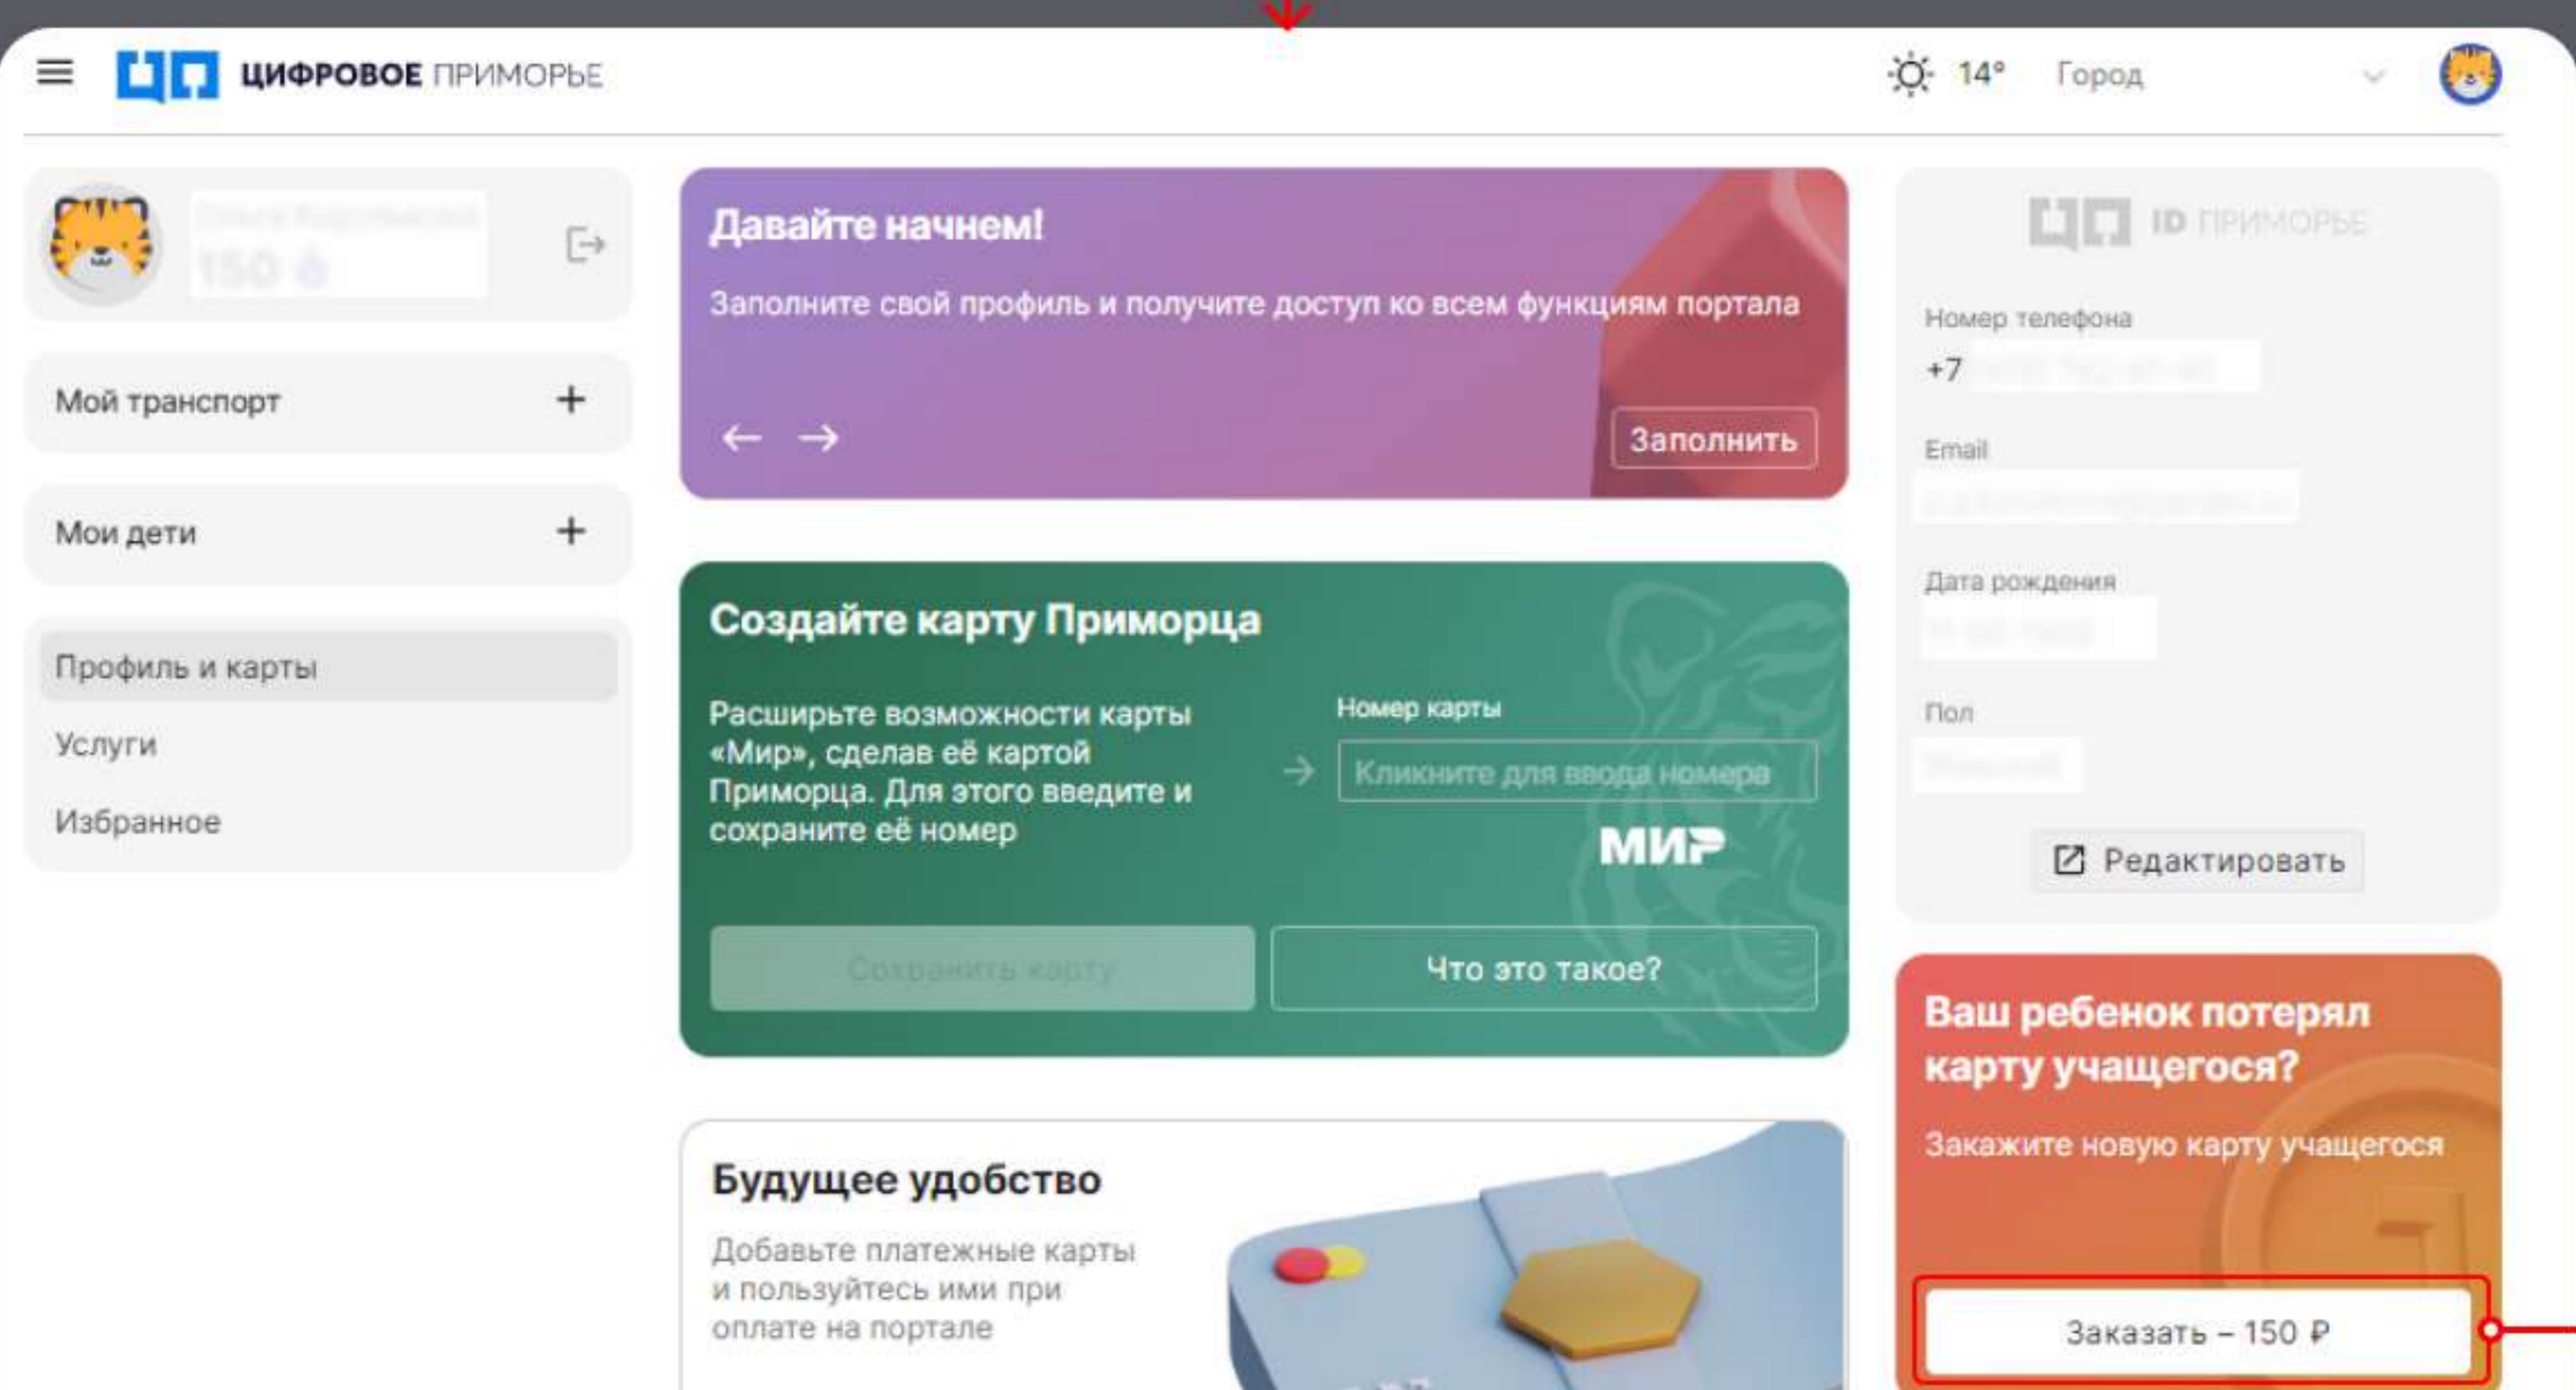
ЦИФРОВОЕ ПРИМОРЬЕ

14° Город

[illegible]
150 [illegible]

Мой транспорт +

Мои дети +

Профиль и карты

Услуги

Избранное

Давайте начнем!

Заполните свой профиль и получите доступ ко всем функциям портала

← →

Заполнить

Создайте карту Приморца

Расширьте возможности карты «Мир», сделав её картой Приморца. Для этого введите и сохраните её номер

Номер карты

Кликните для ввода номера

МИР

Сохранить карту

Что это такое?

Будущее удобство

Добавьте платежные карты и пользуйтесь ими при оплате на портале

ID ПРИМОРЬЕ

Номер телефона

+7 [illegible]

Email

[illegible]

Дата рождения

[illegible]

Пол

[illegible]

Редактировать

Ваш ребенок потерял карту учащегося?

Закажите новую карту учащегося

Заказать – 150 ₽